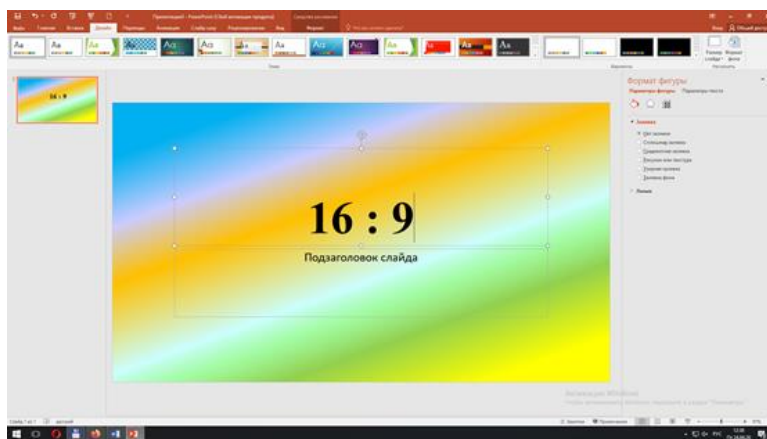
16 : 9

Подзаголовок слайда

Формат фигуры
Параметры фигуры Параметры текста

Заливка
Нет заливки
Сплошная заливка
Градиентная заливка
Рисунок или текстура
Узорная заливка
Заливка фона

Линия

16 : 9

Слайд 1 из 1
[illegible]